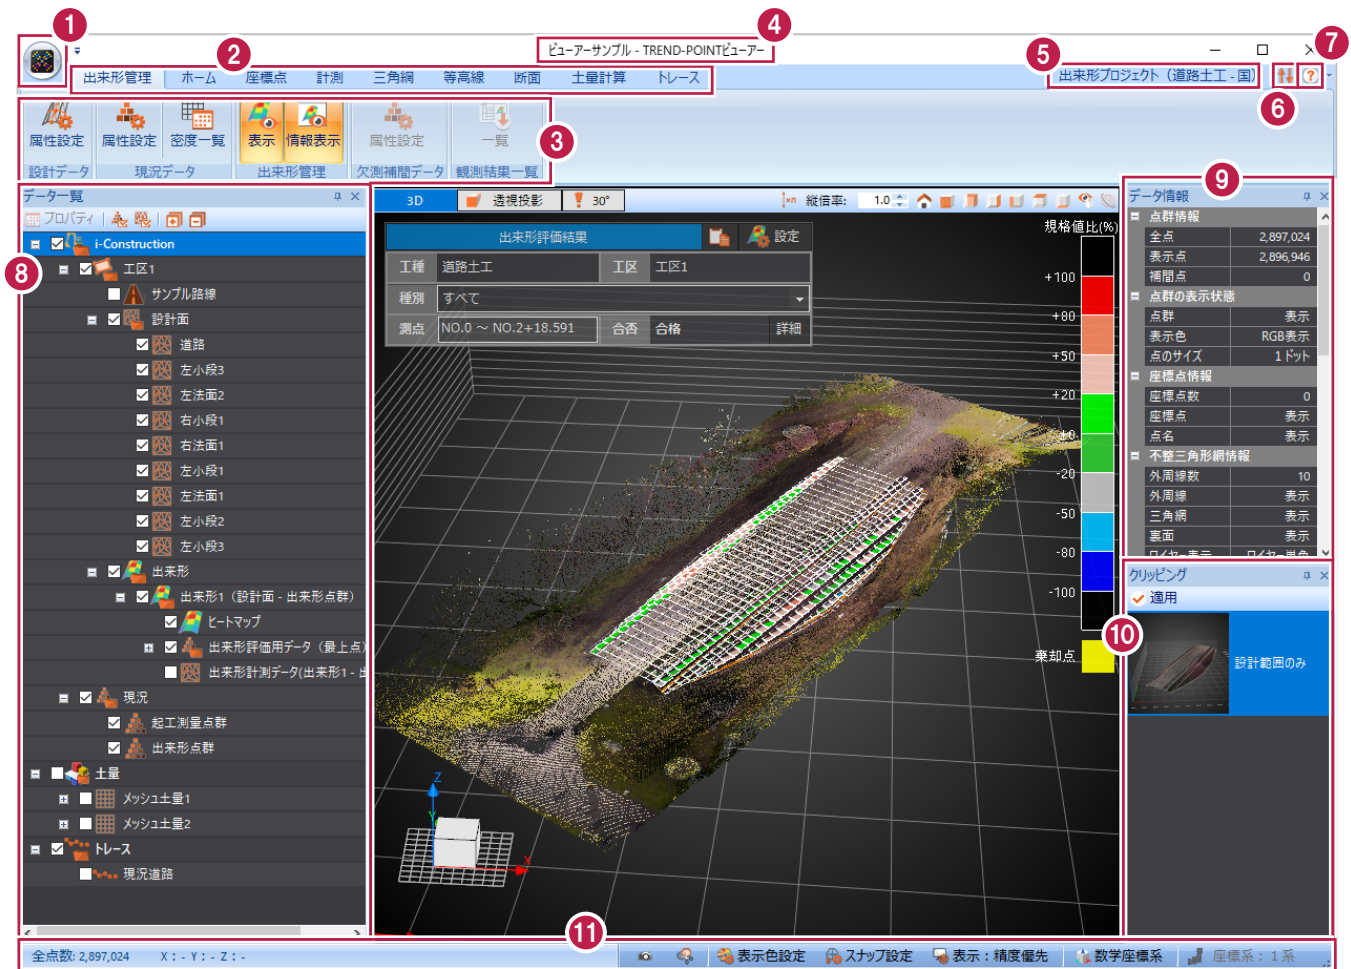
1
2
4
5
7
ビューアーサンプル - TREND-POINTビューアー
出来形管理 ホーム 座標点 計測 三角網 等高線 断面 土量計算 トレース
出来形プロジェクト（道路土工 - 国）
6
3
属性設定 属性設定 密度一覧 表示 情報表示 属性設定 一覧
設計データ 現況データ 出来形管理 欠測補間データ 観測結果一覧
データ一覧
プロパティ
i-Construction
工区1
サンプル路線
設計面
道路
左小段3
左法面2
右小段1
右法面1
左小段1
左法面1
左小段2
左小段3
出来形
出来形1（設計面 - 出来形点群）
ヒートマップ
出来形評価用データ（最上点）
出来形計測データ(出来形1 -
現況
起工測量点群
出来形点群
土量
メッシュ土量1
メッシュ土量2
トレース
現況道路
8
3D 透視投影 30°
縦倍率: 1.0
出来形評価結果 設定
工種 道路土工 工区 工区1
種別 すべて
測点 NO.0 ～ NO.2+18.591 合否 合格 詳細
規格値比(%)
+100
+80
+50
+20
±0
-20
-50
-80
-100
棄却点
9
データ情報
点群情報
| 全点 | 2,897,024 |
| 表示点 | 2,896,946 |
| 補間点 | 0 |
点群の表示状態
| 点群 | 表示 |
| 表示色 | RGB表示 |
| 点のサイズ | 1 ドット |
座標点情報
| 座標点数 | 0 |
| 座標点 | 表示 |
| 点名 | 表示 |
不整三角形網情報
| 外周線数 | 10 |
| 外周線 | 表示 |
| 三角網 | 表示 |
| 裏面 | 表示 |
クリッピング
適用
10
設計範囲のみ
11
全点数: 2,897,024 X : - Y : - Z : -
表示色設定 スナップ設定 表示：精度優先 数学座標系 座標系：1 系